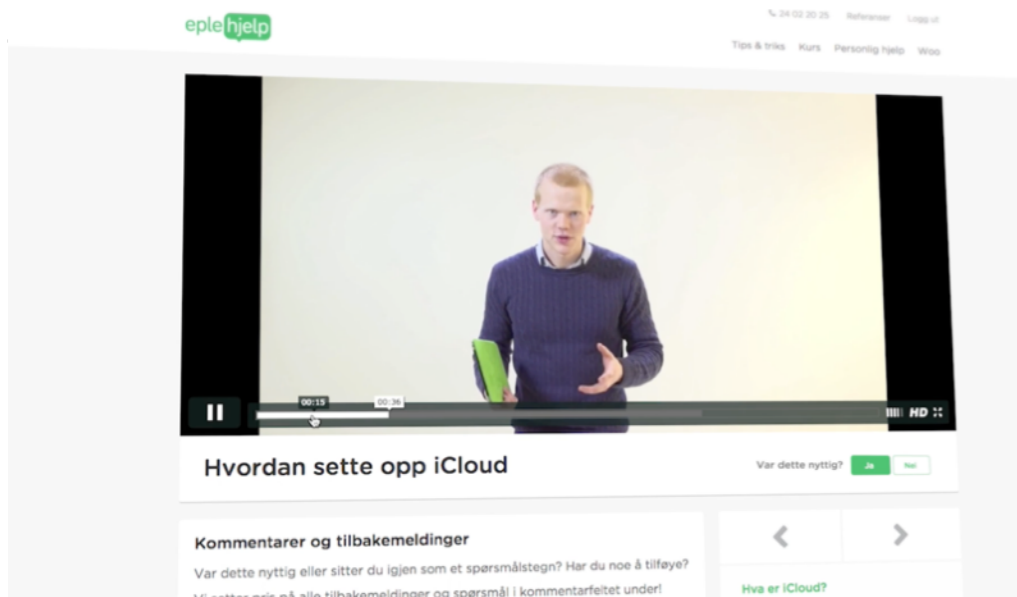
eplehjelp

24 02 20 25 Referanser Logg ut

Tips & triks Kurs Personlig hjelp Woo

00:15 00:36

HD

Hvordan sette opp iCloud

Var dette nyttig? Ja Nei

Kommentarer og tilbakemeldinger

Var dette nyttig eller sitter du igjen som et spørsmålstegn? Har du noe å tilføye? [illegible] pris på alle tilbakemeldinger og spørsmål i kommentarfeltet under!

Hva er iCloud?